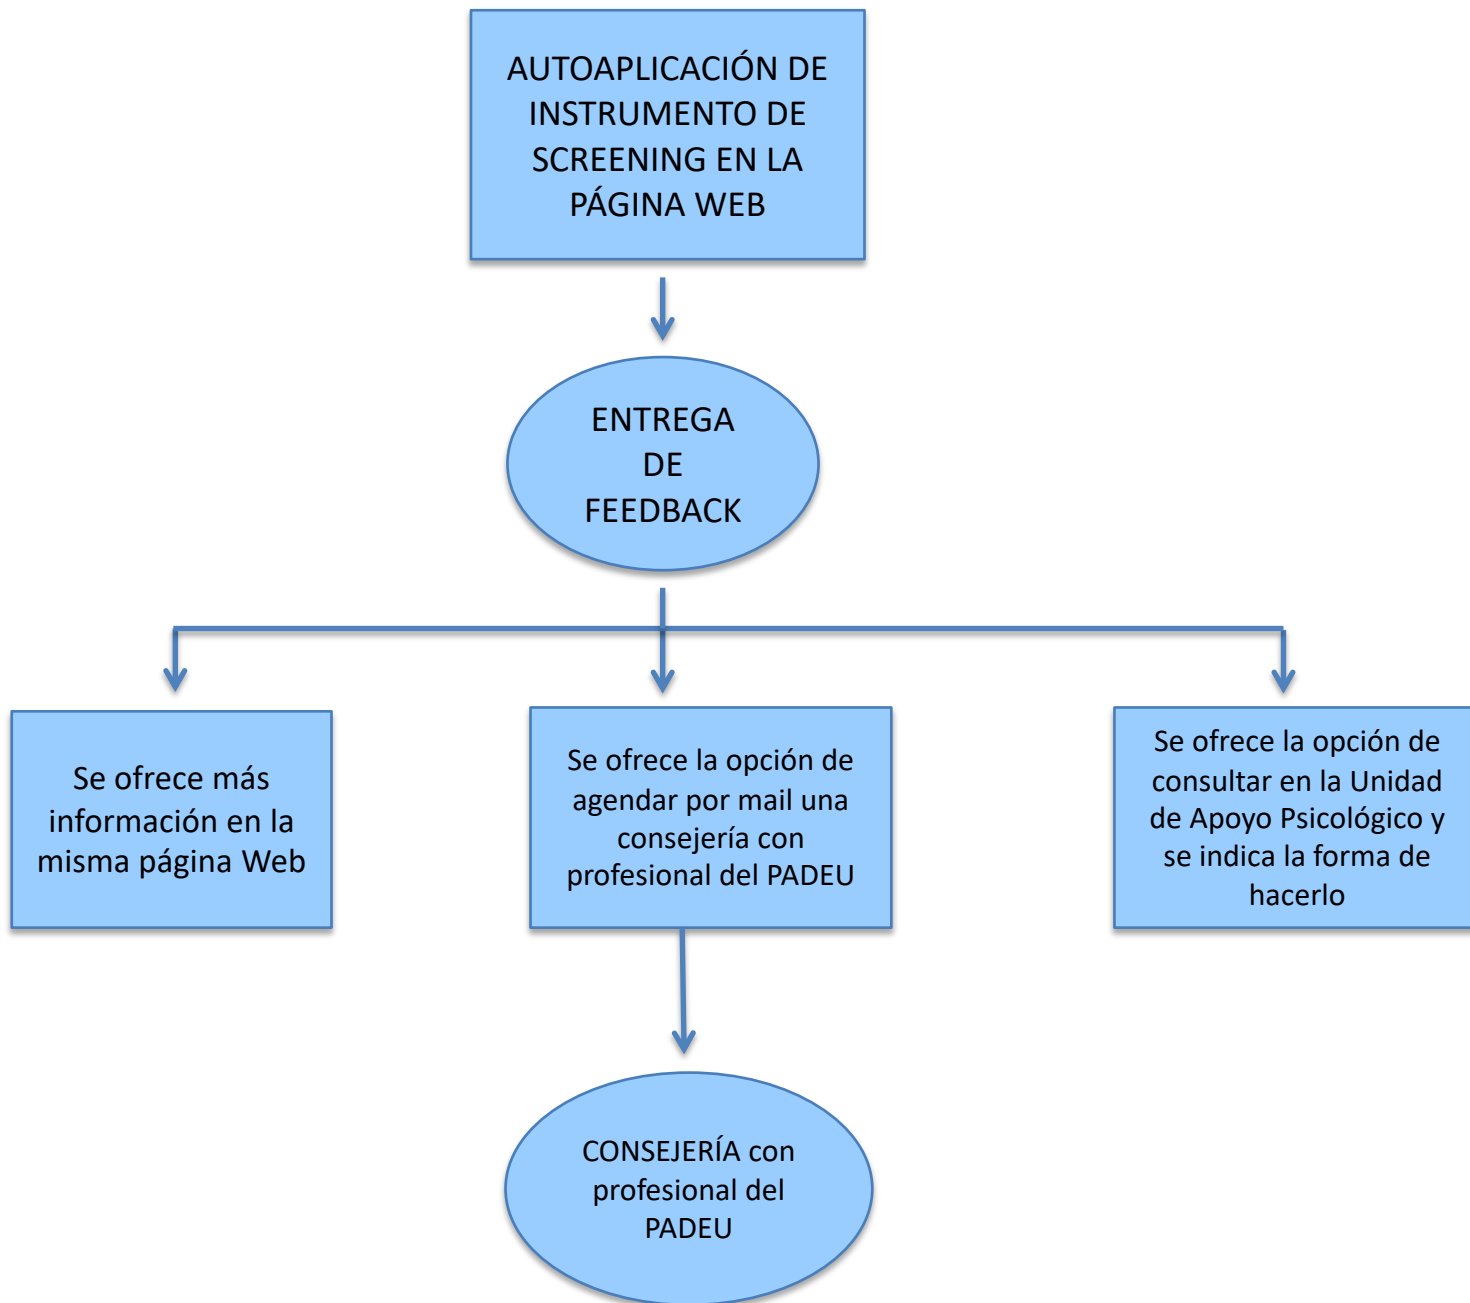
AUTOAPLICACIÓN DE INSTRUMENTO DE SCREENING EN LA PÁGINA WEB

ENTREGA DE FEEDBACK

Se ofrece más información en la misma página Web

Se ofrece la opción de agendar por mail una consejería con profesional del PADEU

Se ofrece la opción de consultar en la Unidad de Apoyo Psicológico y se indica la forma de hacerlo

CONSEJERÍA con profesional del PADEU